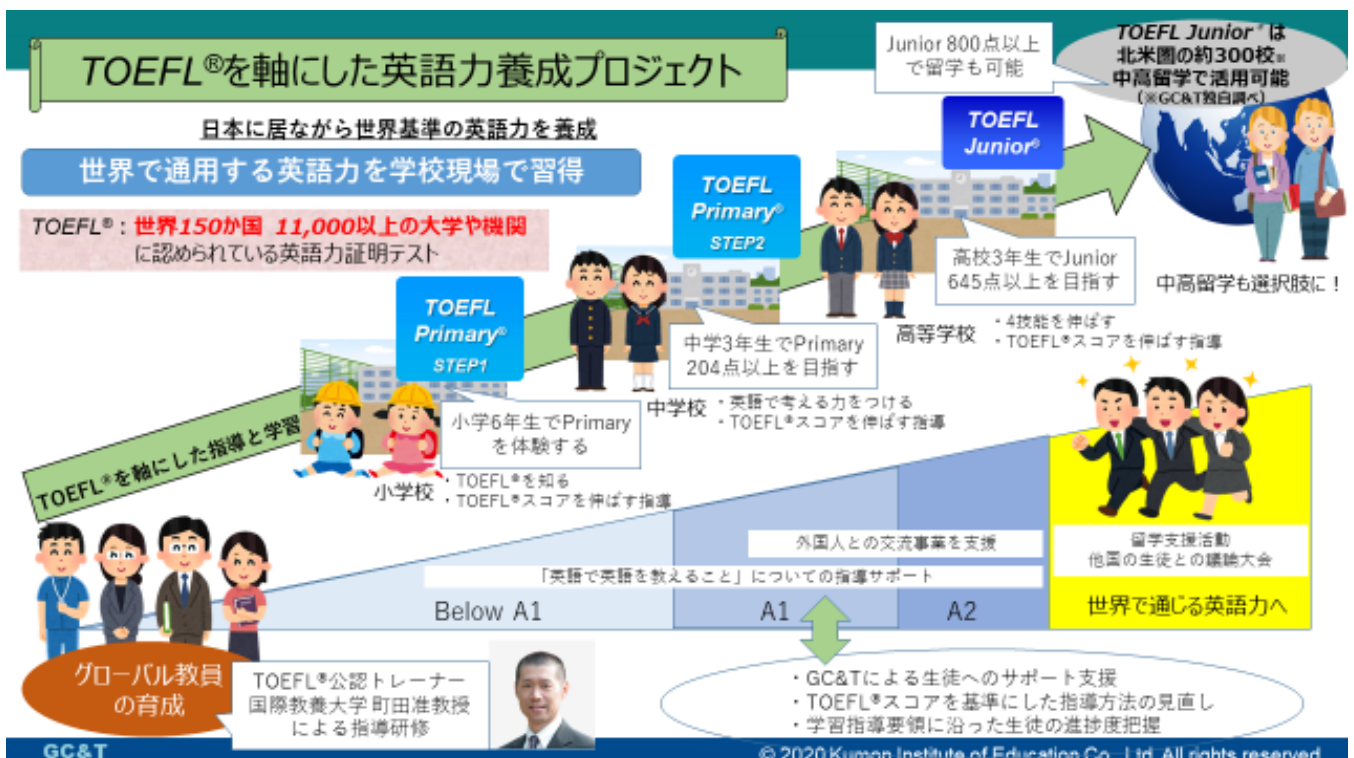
TOEFL®を軸にした英語力養成プロジェクト

日本に居ながら世界基準の英語力を養成

世界で通用する英語力を学校現場で習得

TOEFL®：世界150か国 11,000以上の大学や機関に認められている英語力証明テスト

Junior 800点以上で留学も可能

TOEFL Junior®は北米圏の約300校※中高留学で活用可能（※GC&T独自調べ）

TOEFL Junior®

TOEFL Primary® STEP2

TOEFL Primary® STEP1

高校3年生でJunior 645点以上を目指す

中高留学も選択肢に！

高等学校
・4技能を伸ばす
・TOEFL®スコアを伸ばす指導

中学3年生でPrimary 204点以上を目指す

中学校
・英語で考える力をつける
・TOEFL®スコアを伸ばす指導

小学6年生でPrimaryを体験する

小学校
・TOEFL®を知る
・TOEFL®スコアを伸ばす指導

TOEFL®を軸にした指導と学習

留学支援活動
他国の生徒との議論大会

外国人との交流事業を支援

「英語で英語を教えること」についての指導サポート

Below A1

A1

A2

世界で通じる英語力へ

グローバル教員の育成

TOEFL®公認トレーナー
国際教養大学 町田准教授
による指導研修

・GC&Tによる生徒へのサポート支援
・TOEFL®スコアを基準にした指導方法の見直し
・学習指導要領に沿った生徒の進捗度把握

GC&T

© 2020 Kumon Institute of Education Co., Ltd. All rights reserved